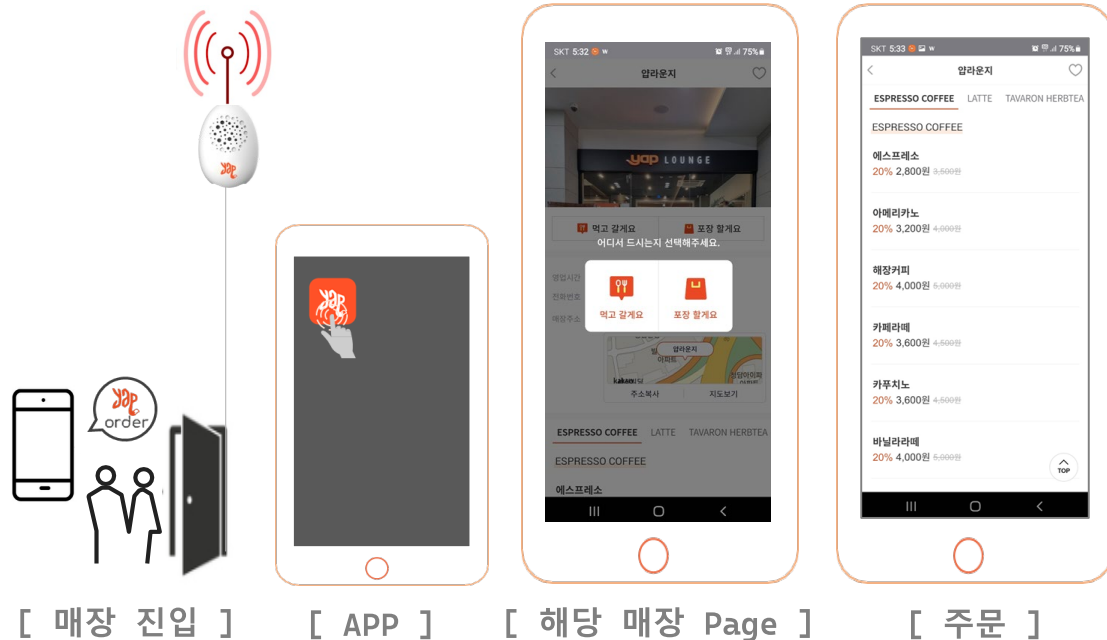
yap

yap order

yap

SKT 5:32 75%

압라운지

yap LOUNGE

먹고 갈게요 포장 할게요

어디서 드시는지 선택해주세요.

영업시간

전화번호

매장주소

먹고 갈게요 포장 할게요

압라운지

kakao

주소복사 지도보기

ESPRESSO COFFEE LATTE TAVARON HERBTEA

ESPRESSO COFFEE

에스프레소

SKT 5:33 75%

압라운지

ESPRESSO COFFEE LATTE TAVARON HERBTEA

ESPRESSO COFFEE

에스프레소
20% 2,800원 3,500원

아메리카노
20% 3,200원 4,000원

해장커피
20% 4,000원 5,000원

카페라떼
20% 3,600원 4,500원

카푸치노
20% 3,600원 4,500원

바닐라라떼
20% 4,000원 5,000원

TOP

[ 매장 진입 ] [ APP ] [ 해당 매장 Page ] [ 주문 ]